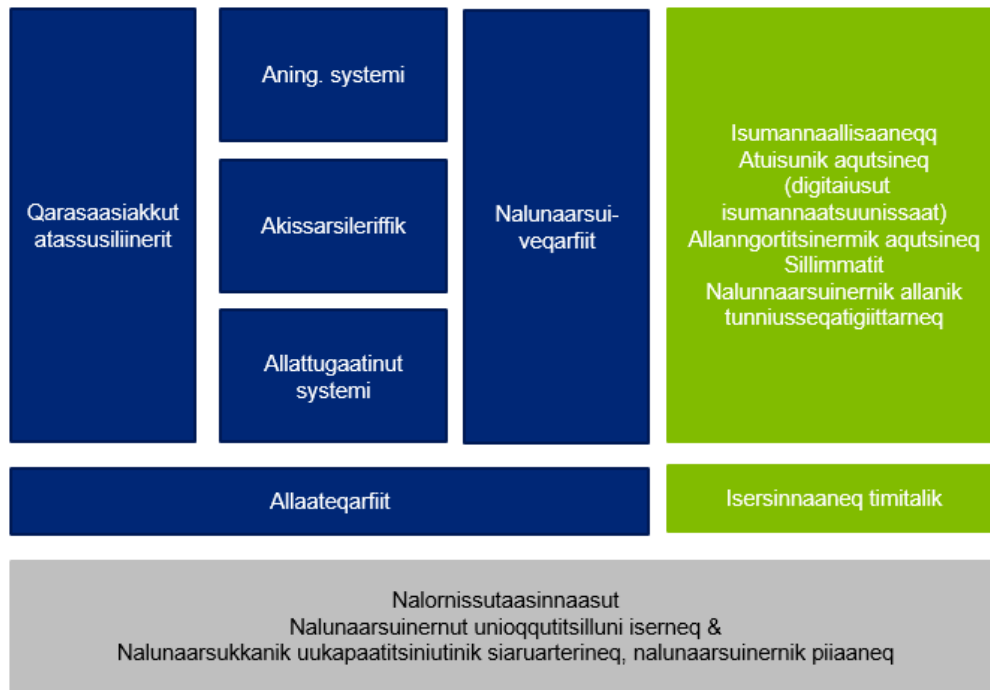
Qarasaasiakkut atassusiliinerit

Aning. systemi

Akissarsileriffik

Allattugaatinut systemi

Nalunaarsuiveqarfiit

Isumannaallisaaneqq
Atuisunik aqutsineq
(digitaiusut
isumannaatsuunissaat)
Allanngortitsinermik aqutsineq
Sillimmatit
Nalunnaarsuinernik allanik
tunniusseqatigiittarneq

Allaateqarfiit

Isersinnaaneq timitalik

Nalornissutaasinnaasut
Nalunaarsuinernut unioqqutitsilluni iserneq &
Nalunaarsukkanik uukapaatitsiniutinik siaruarterineq, nalunaarsuinernik piiaaneq